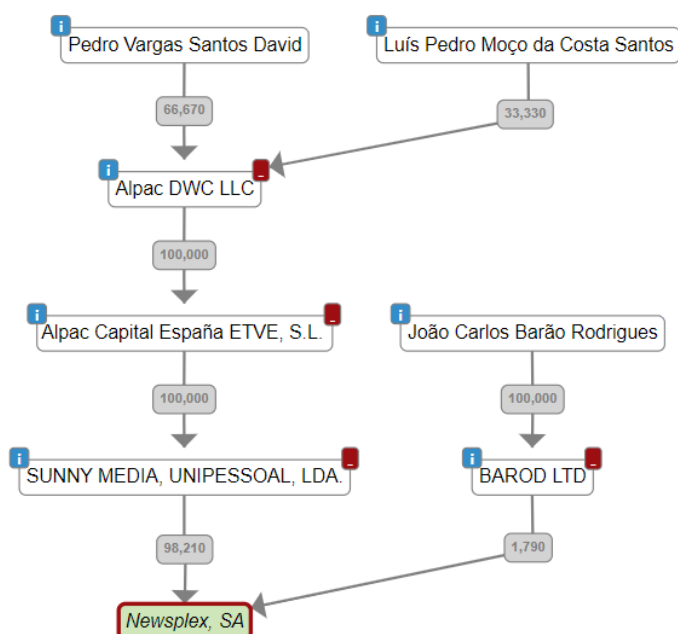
i Pedro Vargas Santos David

i Luís Pedro Moço da Costa Santos

66,670

33,330

i Alpac DWC LLC _

100,000

i Alpac Capital España ETVE, S.L. _

i João Carlos Barão Rodrigues

100,000

100,000

i SUNNY MEDIA, UNIPESSOAL, LDA. _

i BAROD LTD _

98,210

1,790

Newsplex, SA